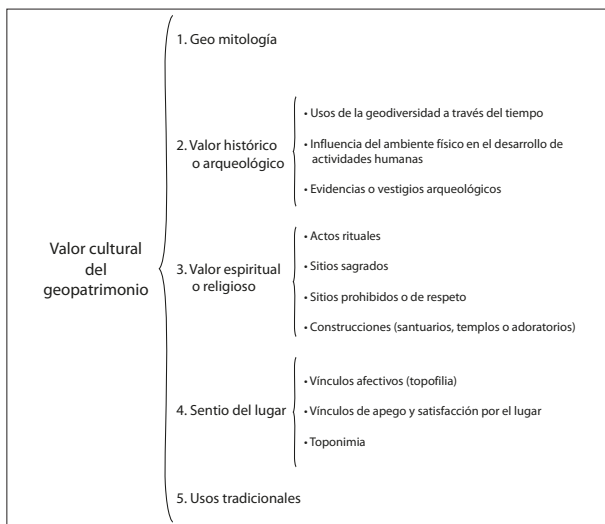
Valor cultural del geopatrimonio

1. Geo mitología

2. Valor histórico o arqueológico

• Usos de la geodiversidad a través del tiempo

• Influencia del ambiente físico en el desarrollo de actividades humanas

• Evidencias o vestigios arqueológicos

3. Valor espiritual o religioso

• Actos rituales

• Sitios sagrados

• Sitios prohibidos o de respeto

• Construcciones (santuarios, templos o adoratorios)

4. Sentio del lugar

• Vínculos afectivos (topofilia)

• Vínculos de apego y satisfacción por el lugar

• Toponimia

5. Usos tradicionales